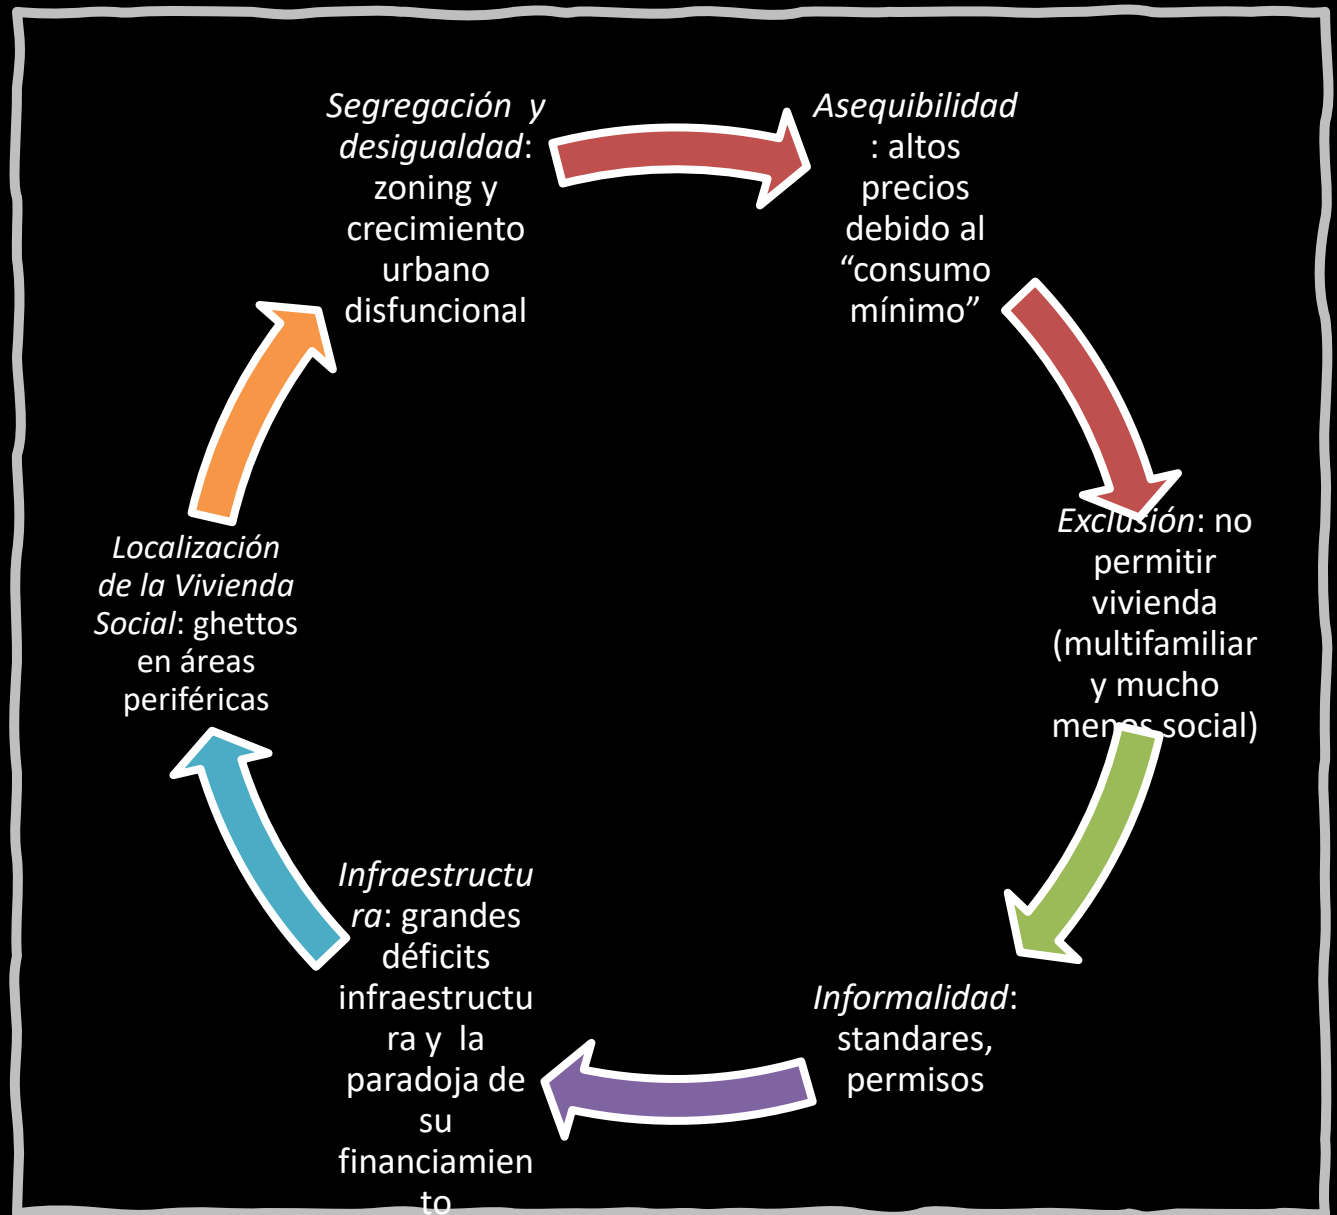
*Segregación y desigualdad*: zoning y crecimiento urbano disfuncional

*Asequibilidad*: altos precios debido al "consumo mínimo"

*Exclusión*: no permitir vivienda (multifamiliar y mucho menos social)

*Informalidad*: standares, permisos

*Infraestructura*: grandes déficits infraestructura y la paradoja de su financiamiento

*Localización de la Vivienda Social*: ghettos en áreas periféricas